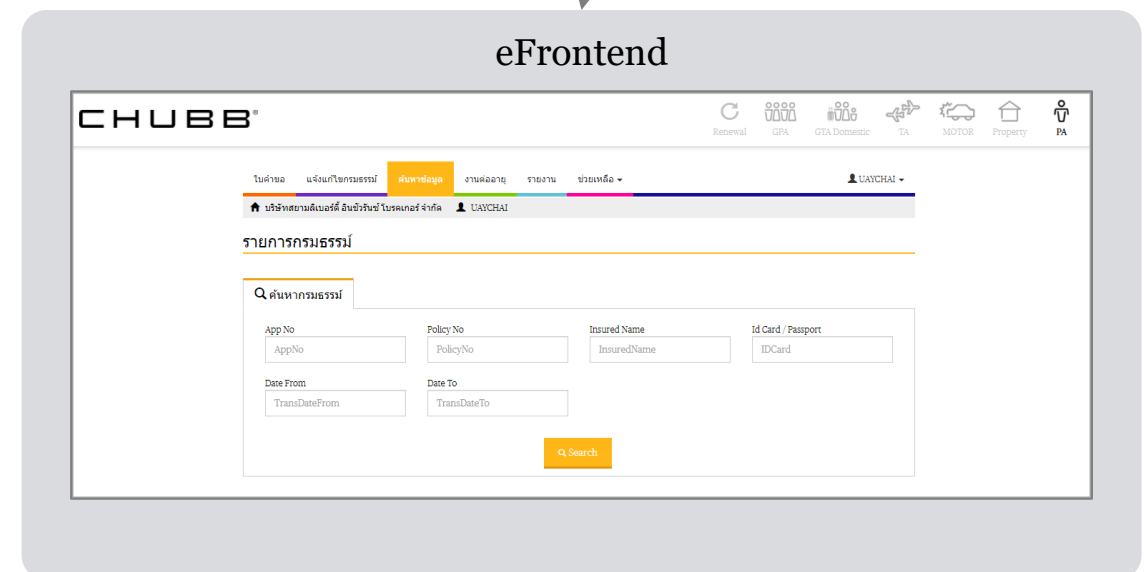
eFrontend

CHUBB®

Renewal GPA GTA Domestic TA MOTOR Property PA

ใบคำขอ แจ้งแก้ไขกรมธรรม์ ค้นหาข้อมูล งานต่ออายุ รายงาน ช่วยเหลือ

UAYCHAI

บริษัทสยามลิเบอร์ตี้ อินชัวรันซ์ โบรคเกอร์ จำกัด UAYCHAI

รายการกรมธรรม์

ค้นหากรมธรรม์

App No
AppNo

Policy No
PolicyNo

Insured Name
InsuredName

Id Card / Passport
IDCard

Date From
TransDateFrom

Date To
TransDateTo

Search